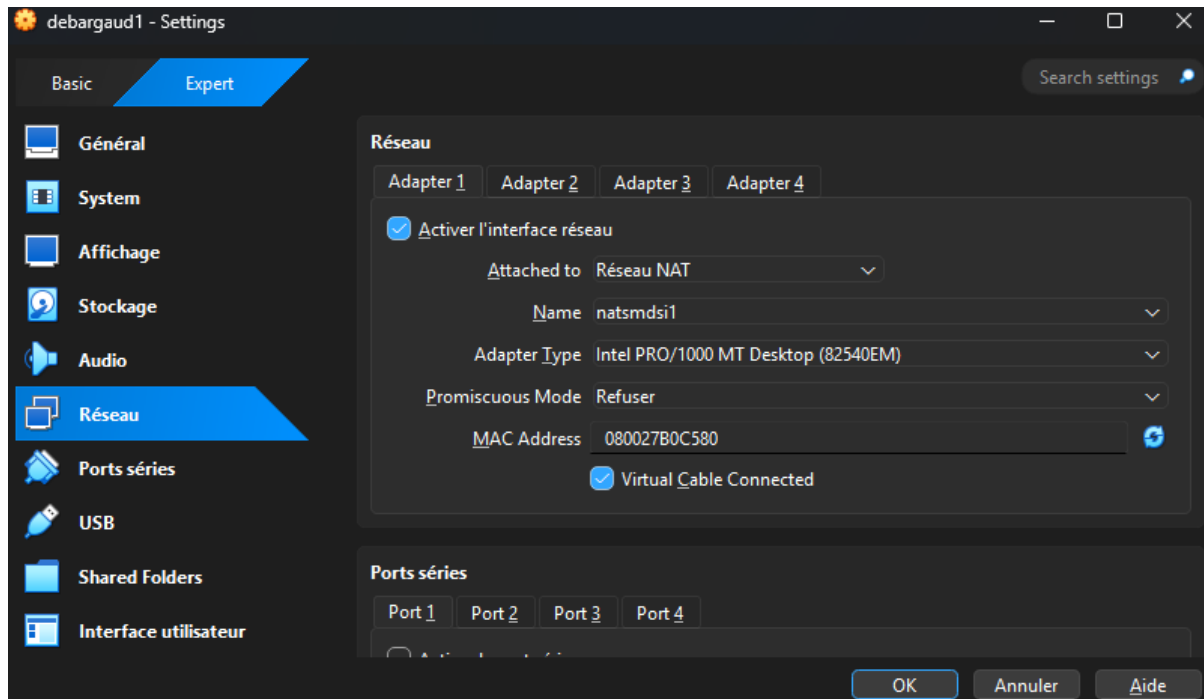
debargaud1 - Settings

Basic
Expert

Search settings

Général
System
Affichage
Stockage
Audio
Réseau
Ports séries
USB
Shared Folders
Interface utilisateur

Réseau

Adapter 1
Adapter 2
Adapter 3
Adapter 4

Activer l'interface réseau

Attached to Réseau NAT
Name natsmdsi1
Adapter Type Intel PRO/1000 MT Desktop (82540EM)
Promiscuous Mode Refuser
MAC Address 080027B0C580
Virtual Cable Connected

Ports séries

Port 1
Port 2
Port 3
Port 4

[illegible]

OK
Annuler
Aide